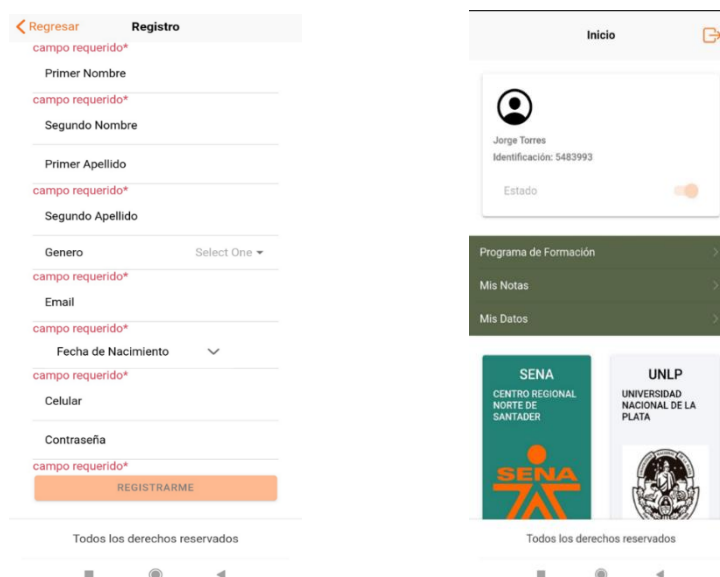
Regresar Registro
campo requerido*
Primer Nombre
campo requerido*
Segundo Nombre
Primer Apellido
campo requerido*
Segundo Apellido
Genero Select One
campo requerido*
Email
campo requerido*
Fecha de Nacimiento
campo requerido*
Celular
Contraseña
campo requerido*
REGISTRARME
Todos los derechos reservados

Inicio
Jorge Torres
Identificación: 5483993
Estado
Programa de Formación
Mis Notas
Mis Datos
SENA
CENTRO REGIONAL NORTE DE SANTANDER
SENA
UNLP
UNIVERSIDAD NACIONAL DE LA PLATA
Todos los derechos reservados